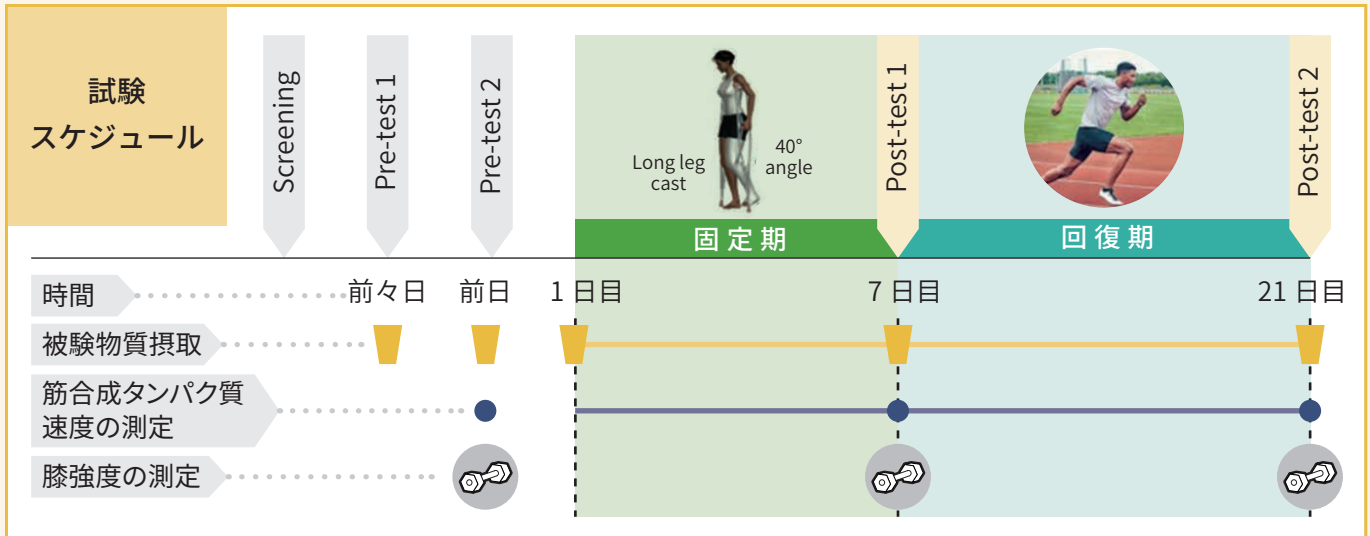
試験
スケジュール

Screening
Pre-test 1
Pre-test 2
Long leg cast
40° angle
Post-test 1
Post-test 2

固定期
回復期

時間
前々日
前日
1 日目
7 日目
21 日目

被験物質摂取

筋合成タンパク質
速度の測定

膝強度の測定